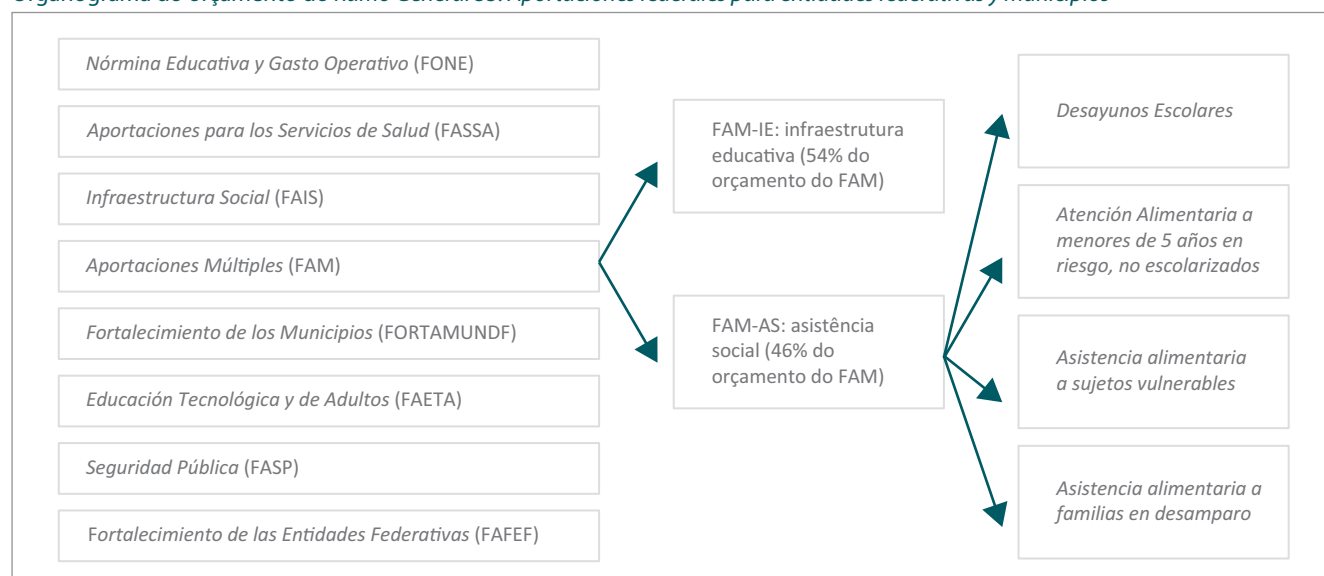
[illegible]

Nórmina Educativa y Gasto Operativo (FONE)

Aportaciones para los Servicios de Salud (FASSA)

Infraestructura Social (FAIS)

Aportaciones Múltiples (FAM)

Fortalecimiento de los Municipios (FORTAMUNDF)

Educación Tecnológica y de Adultos (FAETA)

Seguridad Pública (FASP)

Fortalecimiento de las Entidades Federativas (FAFEF)

FAM-IE: infraestrutura educativa (54% do orçamento do FAM)

FAM-AS: asistência social (46% do orçamento do FAM)

Desayunos Escolares

Atención Alimentaria a menores de 5 años en riesgo, no escolarizados

Asistencia alimentaria a sujetos vulnerables

Asistencia alimentaria a familias en desamparo